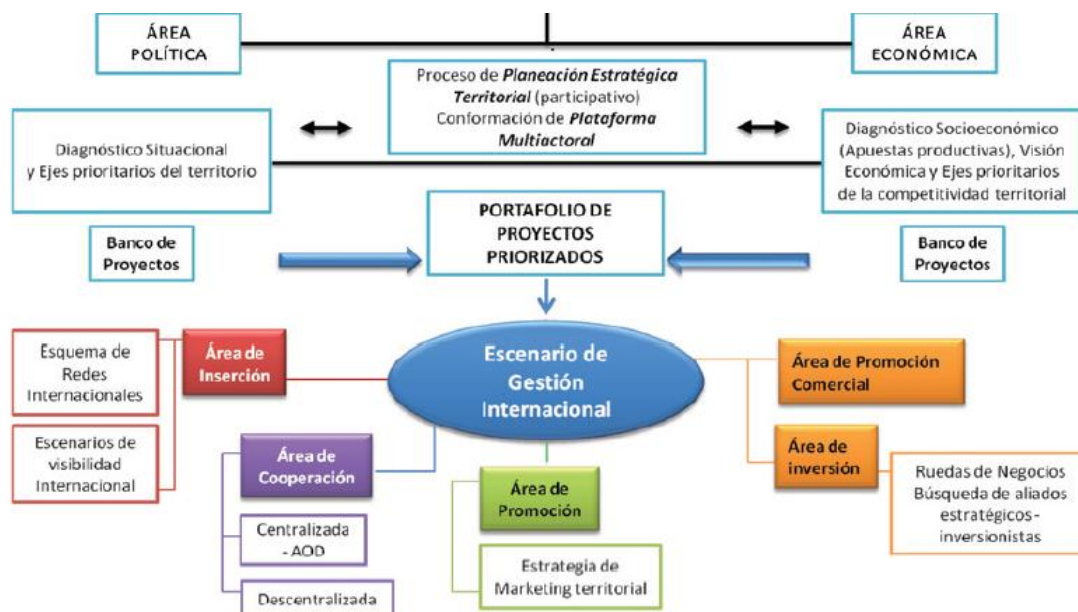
ÁREA POLÍTICA

ÁREA ECONÓMICA

Proceso de ***Planeación Estratégica Territorial*** (participativo) Conformación de ***Plataforma Multiactoral***

Diagnóstico Situacional y Ejes prioritarios del territorio

Diagnóstico Socioeconómico (Apuestas productivas), Visión Económica y Ejes prioritarios de la competitividad territorial

PORTAFOLIO DE PROYECTOS PRIORIZADOS

Banco de Proyectos

Banco de Proyectos

Escenario de Gestión Internacional

Esquema de Redes Internacionales

Área de Inserción

Escenarios de visibilidad Internacional

Área de Cooperación

Centralizada - AOD

Descentralizada

Área de Promoción

Estrategia de Marketing territorial

Área de Promoción Comercial

Área de inversión

Ruedas de Negocios Búsqueda de aliados estratégicos - inversionistas